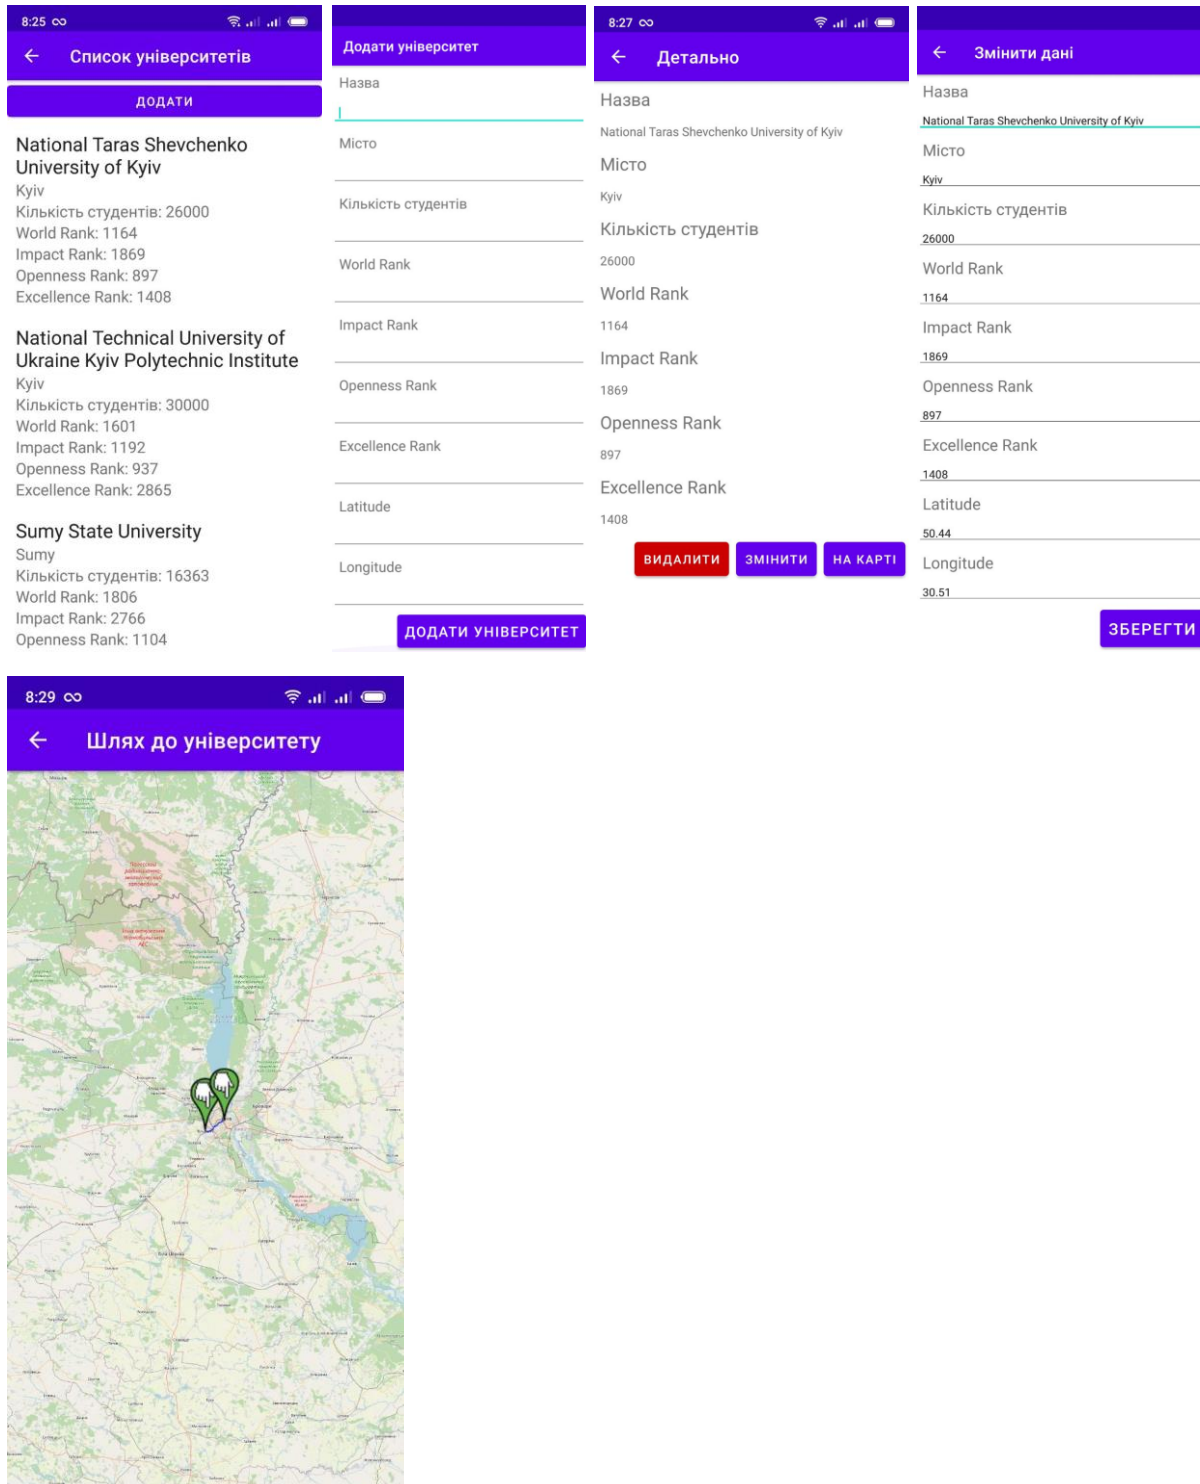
8:25 ∞

← Список університетів

ДОДАТИ

National Taras Shevchenko University of Kyiv
Kyiv
Кількість студентів: 26000
World Rank: 1164
Impact Rank: 1869
Openness Rank: 897
Excellence Rank: 1408

National Technical University of Ukraine Kyiv Polytechnic Institute
Kyiv
Кількість студентів: 30000
World Rank: 1601
Impact Rank: 1192
Openness Rank: 937
Excellence Rank: 2865

Sumy State University
Sumy
Кількість студентів: 16363
World Rank: 1806
Impact Rank: 2766
Openness Rank: 1104

Додати університет

Назва

Місто

Кількість студентів

World Rank

Impact Rank

Openness Rank

Excellence Rank

Latitude

Longitude

ДОДАТИ УНІВЕРСИТЕТ

8:27 ∞

← Детально

Назва
National Taras Shevchenko University of Kyiv
Місто
Kyiv
Кількість студентів
26000
World Rank
1164
Impact Rank
1869
Openness Rank
897
Excellence Rank
1408

ВИДАЛИТИ ЗМІНИТИ НА КАРТІ

← Змінити дані

Назва
National Taras Shevchenko University of Kyiv
Місто
Kyiv
Кількість студентів
26000
World Rank
1164
Impact Rank
1869
Openness Rank
897
Excellence Rank
1408
Latitude
50.44
Longitude
30.51

ЗБЕРЕГТИ

8:29 ∞

← Шлях до університету